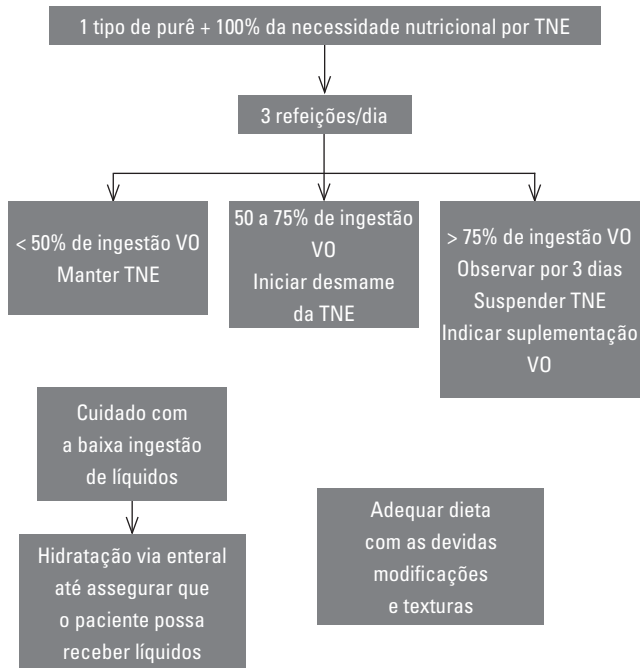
1 tipo de purê + 100% da necessidade nutricional por TNE

3 refeições/dia

< 50% de ingestão VO
Manter TNE

50 a 75% de ingestão VO
Iniciar desmame da TNE

> 75% de ingestão VO
Observar por 3 dias
Suspender TNE
Indicar suplementação VO

Cuidado com a baixa ingestão de líquidos

Hidratação via enteral até assegurar que o paciente possa receber líquidos

Adequar dieta com as devidas modificações e texturas